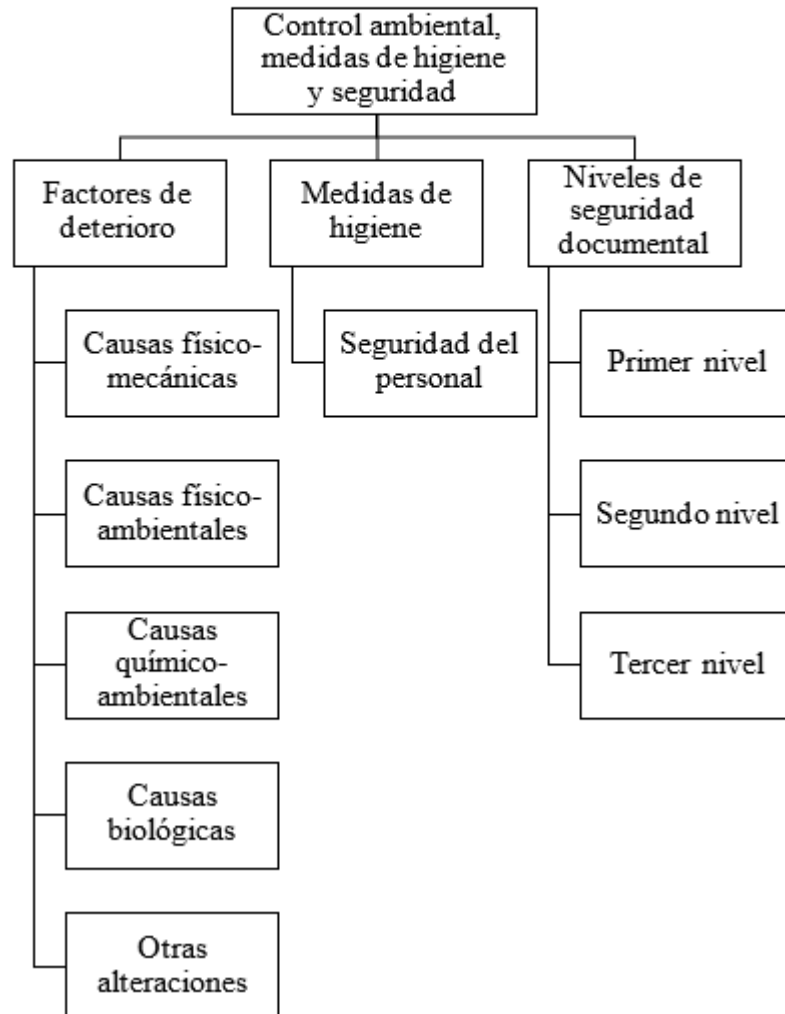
Control ambiental, medidas de higiene y seguridad

Factores de deterioro

Causas físico-mecánicas

Causas físico-ambientales

Causas químico-ambientales

Causas biológicas

Otras alteraciones

Medidas de higiene

Seguridad del personal

Niveles de seguridad documental

Primer nivel

Segundo nivel

Tercer nivel